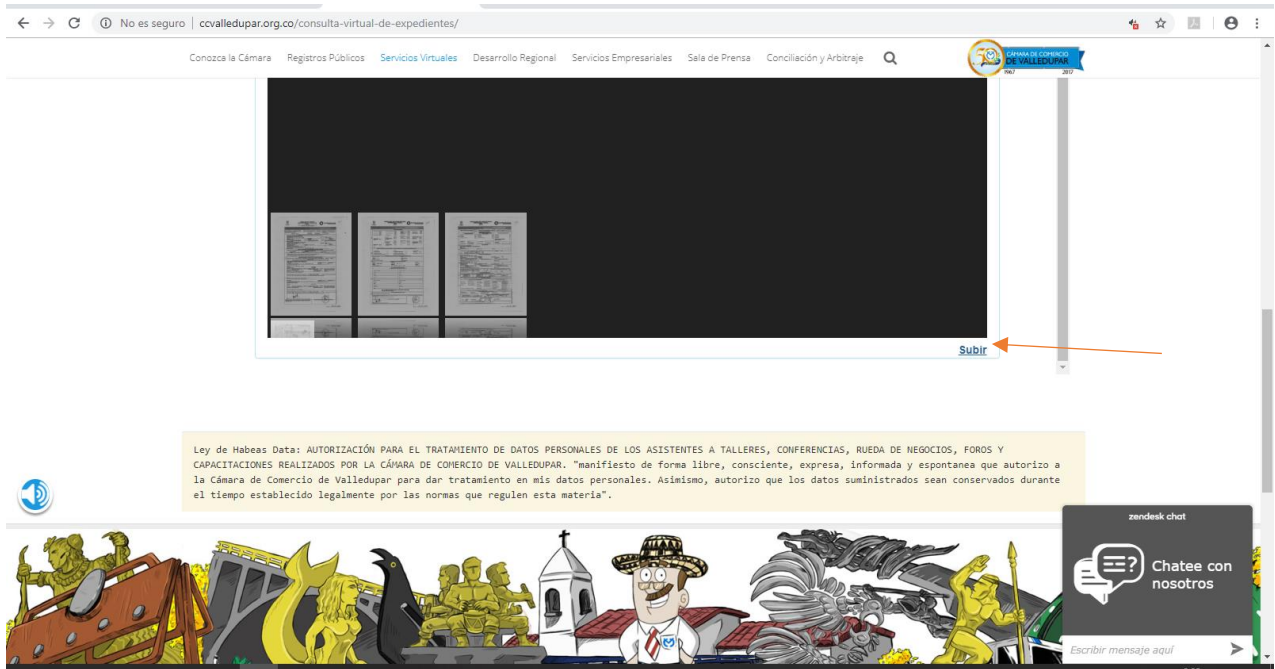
No es seguro | ccvalledupar.org.co/consulta-virtual-de-expedientes/

Conozca la Cámara Registros Públicos Servicios Virtuales Desarrollo Regional Servicios Empresariales Sala de Prensa Conciliación y Arbitraje

CÁMARA DE COMERCIO DE VALLEDUPAR 1967 2017

Subir

Ley de Habeas Data: AUTORIZACIÓN PARA EL TRATAMIENTO DE DATOS PERSONALES DE LOS ASISTENTES A TALLERES, CONFERENCIAS, RUEDA DE NEGOCIOS, FOROS Y CAPACITACIONES REALIZADOS POR LA CÁMARA DE COMERCIO DE VALLEDUPAR. "manifiesto de forma libre, consciente, expresa, informada y espontanea que autorizo a la Cámara de Comercio de Valledupar para dar tratamiento en mis datos personales. Asimismo, autorizo que los datos suministrados sean conservados durante el tiempo establecido legalmente por las normas que regulen esta materia".

zendesk chat

Chatee con nosotros

Escribir mensaje aquí